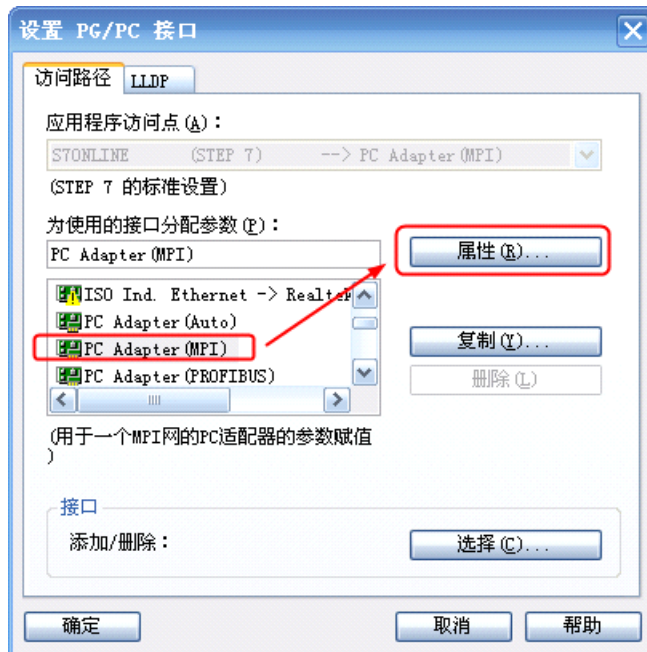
设置 PG/PC 接口

访问路径 LLDP

应用程序访问点 (A):

S7ONLINE (STEP 7) --> PC Adapter(MPI)

(STEP 7 的标准设置)

为使用的接口分配参数 (P):

PC Adapter(MPI)

属性 (R)...

ISO Ind. Ethernet -> Realtek
PC Adapter(Auto)
PC Adapter(MPI)
PC Adapter(PROFIBUS)

复制 (Y)...

删除 (L)

(用于一个MPI网的PC适配器的参数赋值
)

接口

添加/删除:

选择 (C)...

确定

取消

帮助